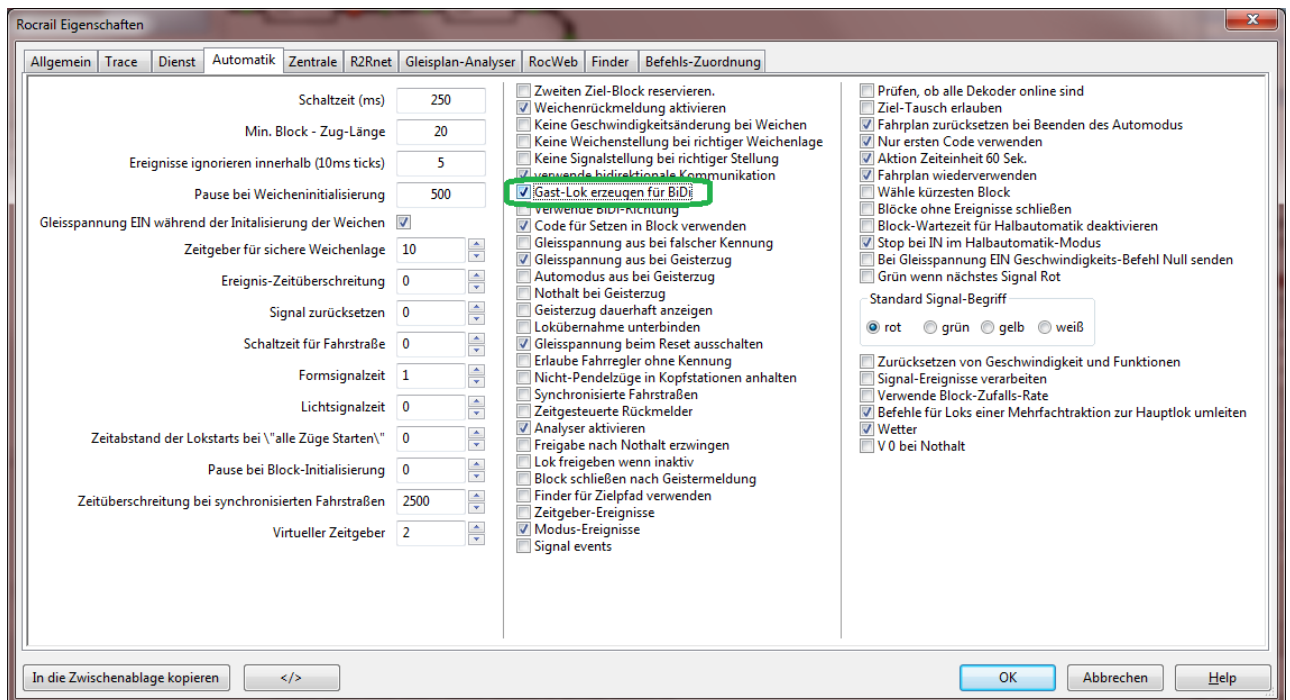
Rocrail Eigenschaften

Allgemein | Trace | Dienst | Automatik | Zentrale | R2Rnet | Gleisplan-Analyser | RocWeb | Finder | Befehls-Zuordnung

Schaltzeit (ms) 250
Min. Block - Zug-Länge 20
Ereignisse ignorieren innerhalb (10ms ticks) 5
Pause bei Weicheninitialisierung 500
Gleisspannung EIN während der Initalisierung der Weichen
Zeitgeber für sichere Weichenlage 10
Ereignis-Zeitüberschreitung 0
Signal zurücksetzen 0
Schaltzeit für Fahrstraße 0
Formsignalzeit 1
Lichtsignalzeit 0
Zeitabstand der Lokstarts bei \"alle Züge Starten\" 0
Pause bei Block-Initialisierung 0
Zeitüberschreitung bei synchronisierten Fahrstraßen 2500
Virtueller Zeitgeber 2

Zweiten Ziel-Block reservieren.
Weichenrückmeldung aktivieren
Keine Geschwindigkeitsänderung bei Weichen
Keine Weichenstellung bei richtiger Weichenlage
Keine Signalstellung bei richtiger Stellung
verwende bidirektionale Kommunikation
Gast-Lok erzeugen für BiDi
Verwende BiDi-Richtung
Code für Setzen in Block verwenden
Gleisspannung aus bei falscher Kennung
Gleisspannung aus bei Geisterzug
Automodus aus bei Geisterzug
Nothalt bei Geisterzug
Geisterzug dauerhaft anzeigen
Lokübernahme unterbinden
Gleisspannung beim Reset ausschalten
Erlaube Fahrregler ohne Kennung
Nicht-Pendelzüge in Kopfstationen anhalten
Synchronisierte Fahrstraßen
Zeitgesteuerte Rückmelder
Analyser aktivieren
Freigabe nach Nothalt erzwingen
Lok freigeben wenn inaktiv
Block schließen nach Geistermeldung
Finder für Zielpfad verwenden
Zeitgeber-Ereignisse
Modus-Ereignisse
Signal events

Prüfen, ob alle Dekoder online sind
Ziel-Tausch erlauben
Fahrplan zurücksetzen bei Beenden des Automodus
Nur ersten Code verwenden
Aktion Zeiteinheit 60 Sek.
Fahrplan wiederverwenden
Wähle kürzesten Block
Blöcke ohne Ereignisse schließen
Block-Wartezeit für Halbautomatik deaktivieren
Stop bei IN im Halbautomatik-Modus
Bei Gleisspannung EIN Geschwindigkeits-Befehl Null senden
Grün wenn nächstes Signal Rot
Standard Signal-Begriff
rot grün gelb weiß
Zurücksetzen von Geschwindigkeit und Funktionen
Signal-Ereignisse verarbeiten
Verwende Block-Zufalls-Rate
Befehle für Loks einer Mehrfachtraktion zur Hauptlok umleiten
Wetter
V 0 bei Nothalt

In die Zwischenablage kopieren | </> | OK | Abbrechen | Help